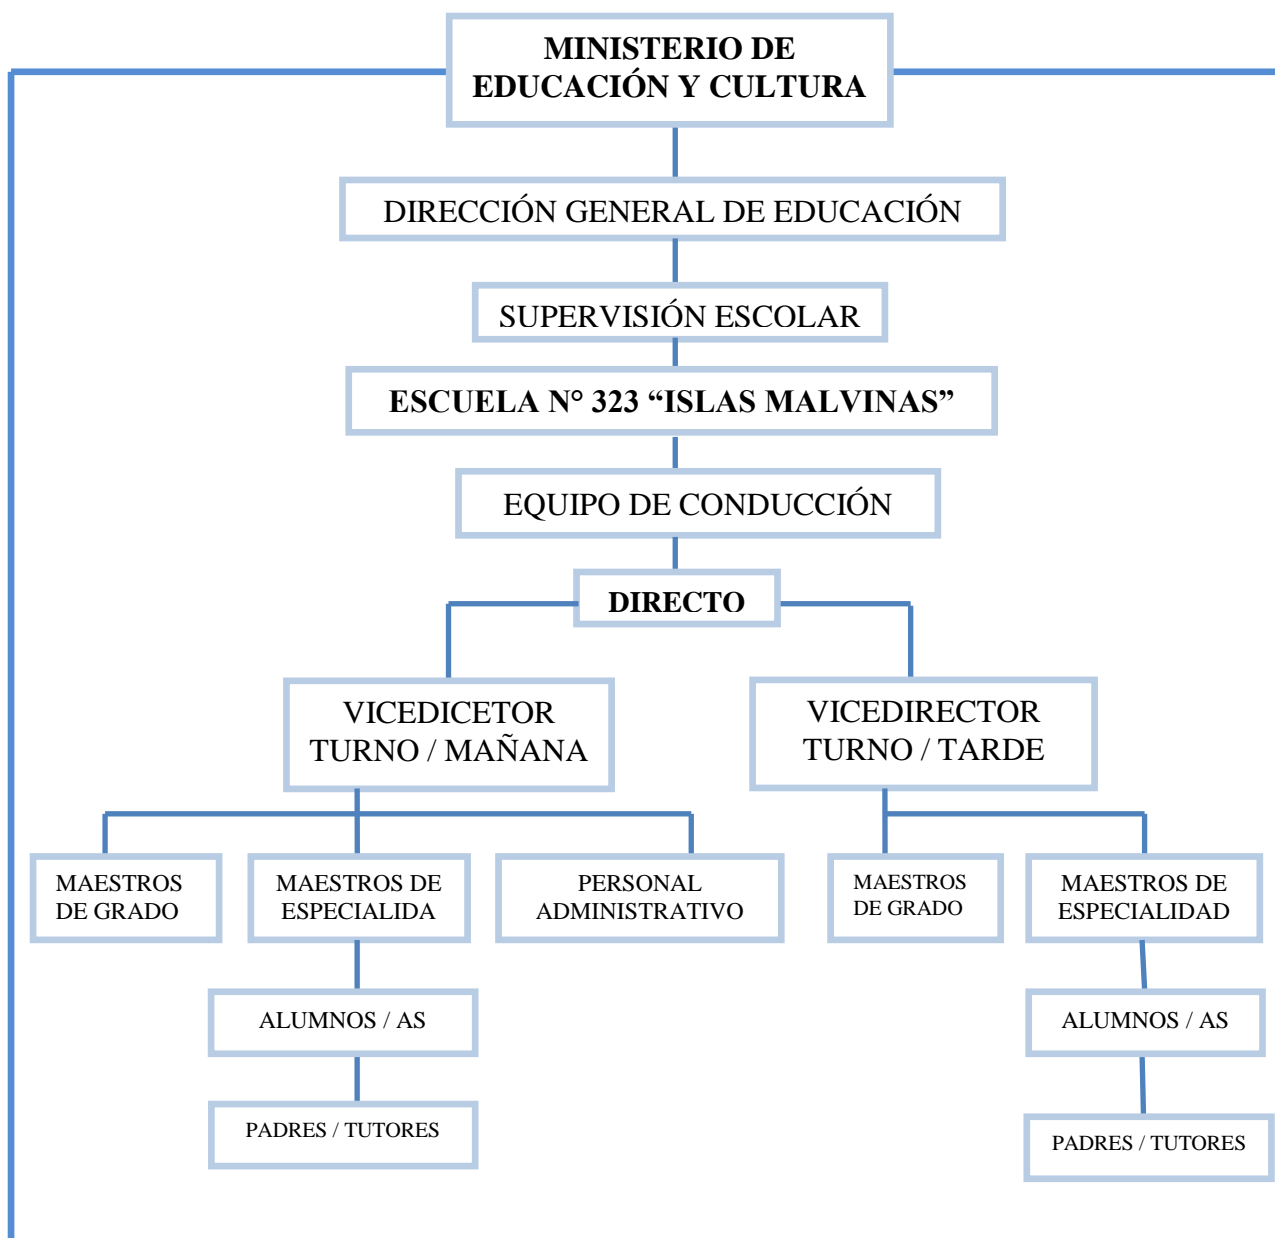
MINISTERIO DE EDUCACIÓN Y CULTURA

DIRECCIÓN GENERAL DE EDUCACIÓN

SUPERVISIÓN ESCOLAR

ESCUELA N° 323 “ISLAS MALVINAS”

EQUIPO DE CONDUCCIÓN

DIRECTO

VICEDICETOR TURNO / MAÑANA

VICEDIRECTOR TURNO / TARDE

MAESTROS DE GRADO

MAESTROS DE ESPECIALIDA

PERSONAL ADMINISTRATIVO

MAESTROS DE GRADO

MAESTROS DE ESPECIALIDAD

ALUMNOS / AS

ALUMNOS / AS

PADRES / TUTORES

PADRES / TUTORES